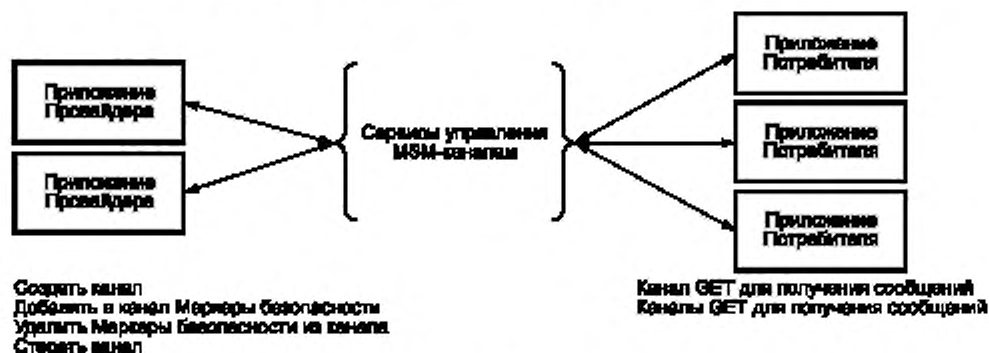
Приложение Провайдера

Приложение Провайдера

Сервисы управления MSM-каналам

Приложение Потребителя

Приложение Потребителя

Приложение Потребителя

Создать канал
Добавить в канал Маркеры безопасности
Удалить Маркеры безопасности из канала
Стереть канал

Канал GET для получения сообщений
Каналы GET для получения сообщений